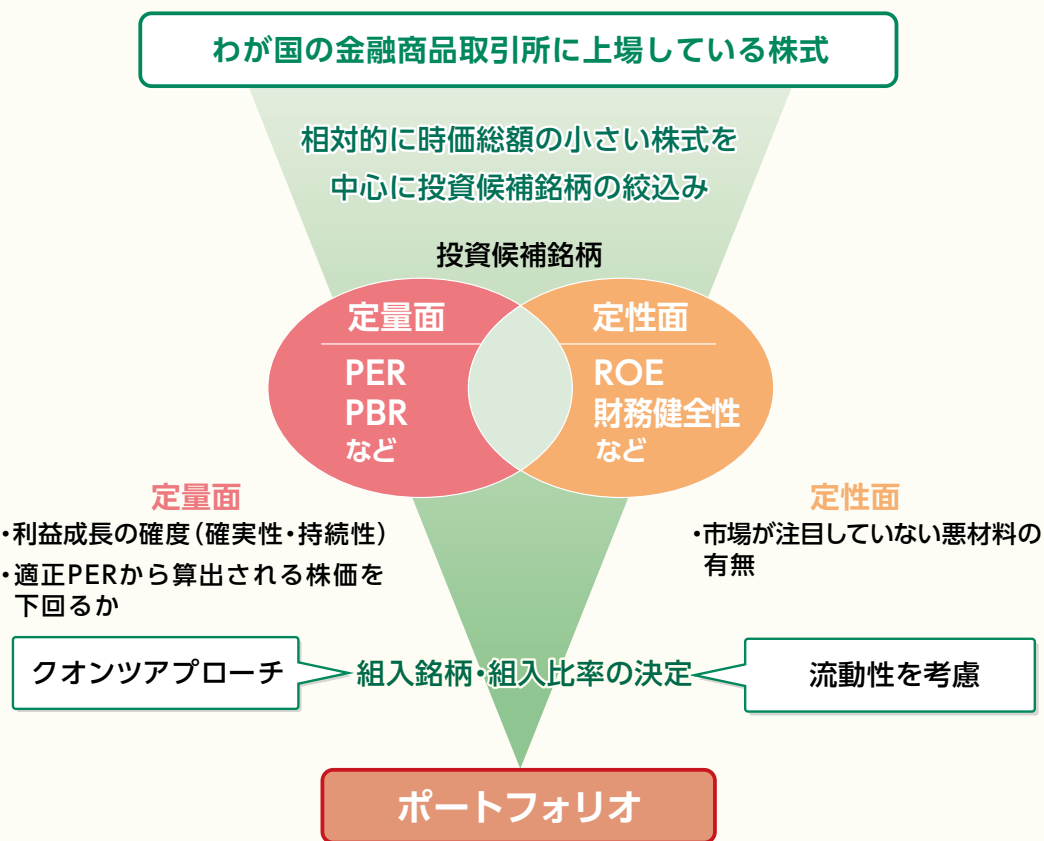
わが国の金融商品取引所に上場している株式

相対的に時価総額の小さい株式を
中心に投資候補銘柄の絞込み

投資候補銘柄

定量面
PER
PBR
など

定性面
ROE
財務健全性
など

定量面
・利益成長の確度（確実性・持続性）
・適正PERから算出される株価を下回るか

定性面
・市場が注目していない悪材料の有無

クオンツアプローチ

組入銘柄・組入比率の決定

流動性を考慮

ポートフォリオ